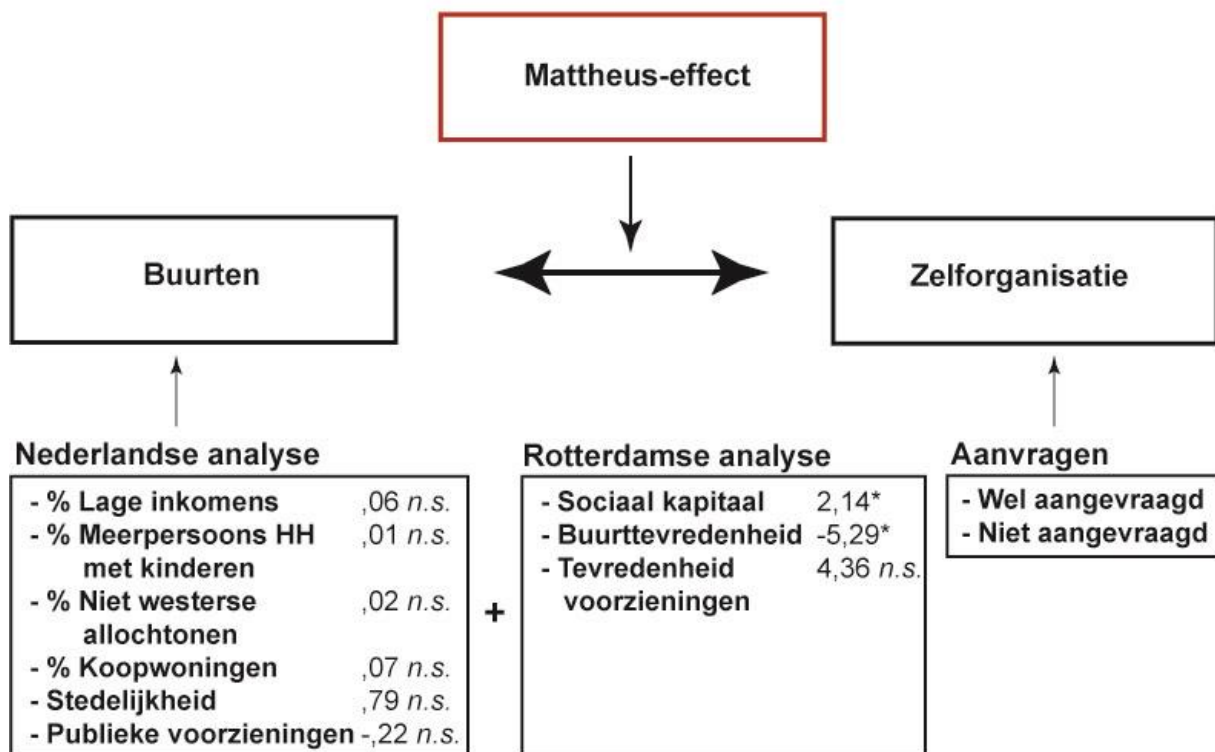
Mattheus-effect

Buurten

Zelforganisatie

Nederlandse analyse
- % Lage inkomens ,06 *n.s.*
- % Meerpersoons HH met kinderen ,01 *n.s.*
- % Niet westerse allochtonen ,02 *n.s.*
- % Koopwoningen ,07 *n.s.*
- Stedelijkheid ,79 *n.s.*
- Publieke voorzieningen -,22 *n.s.*

+

Rotterdamse analyse
- Sociaal kapitaal 2,14*
- Buurttevredenheid -5,29*
- Tevredenheid voorzieningen 4,36 *n.s.*

Aanvragen
- Wel aangevraagd
- Niet aangevraagd